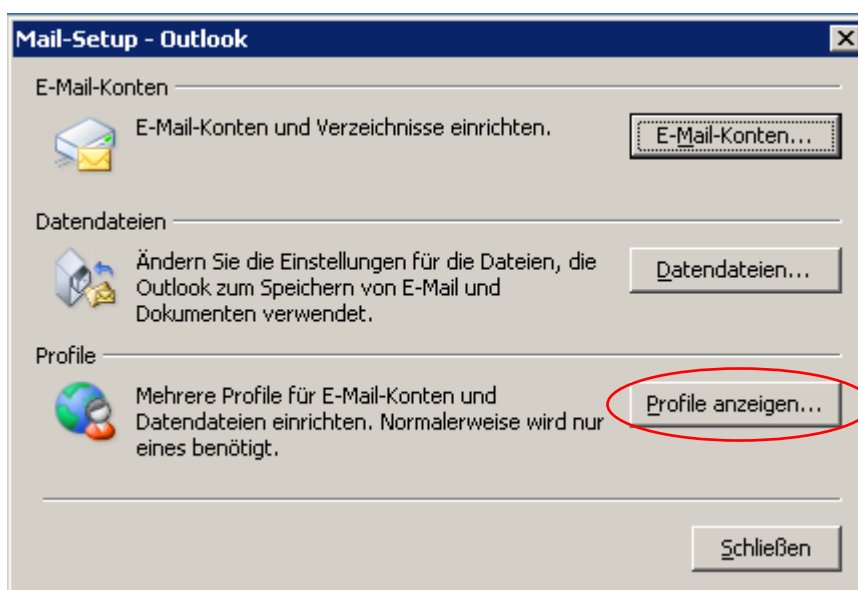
Mail-Setup - Outlook

E-Mail-Konten

E-Mail-Konten und Verzeichnisse einrichten.

E-Mail-Konten...

Datendateien

Ändern Sie die Einstellungen für die Dateien, die Outlook zum Speichern von E-Mail und Dokumenten verwendet.

Datendateien...

Profile

Mehrere Profile für E-Mail-Konten und Datendateien einrichten. Normalerweise wird nur eines benötigt.

Profile anzeigen...

Schließen